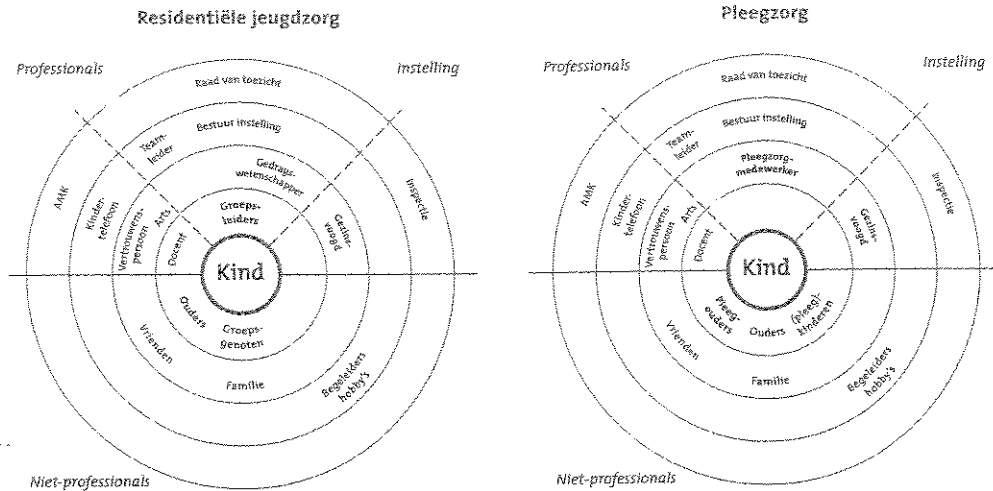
Residentiële jeugdzorg

Professionals

Instelling

Raad van toezicht

Bestuur instelling

Teamleider

Gedragswetenschapper

AMK

Kindertelefoon

Vertrouwenspersoon

Arts

Groepsleiders

Gezinsvoogd

Inspectie

Docent

Kind

Ouders

Groepsgenoten

Vrienden

Familie

Begeleiders hobby's

Niet-professionals

Pleegzorg

Professionals

Instelling

Raad van toezicht

Bestuur instelling

Teamleider

Pleegzorgmedewerker

AMK

Kindertelefoon

Vertrouwenspersoon

Arts

Docent

Gezinsvoogd

Inspectie

Kind

Pleegouders

Ouders

(Pleeg) kinderen

Vrienden

Familie

Begeleiders hobby's

Niet-professionals